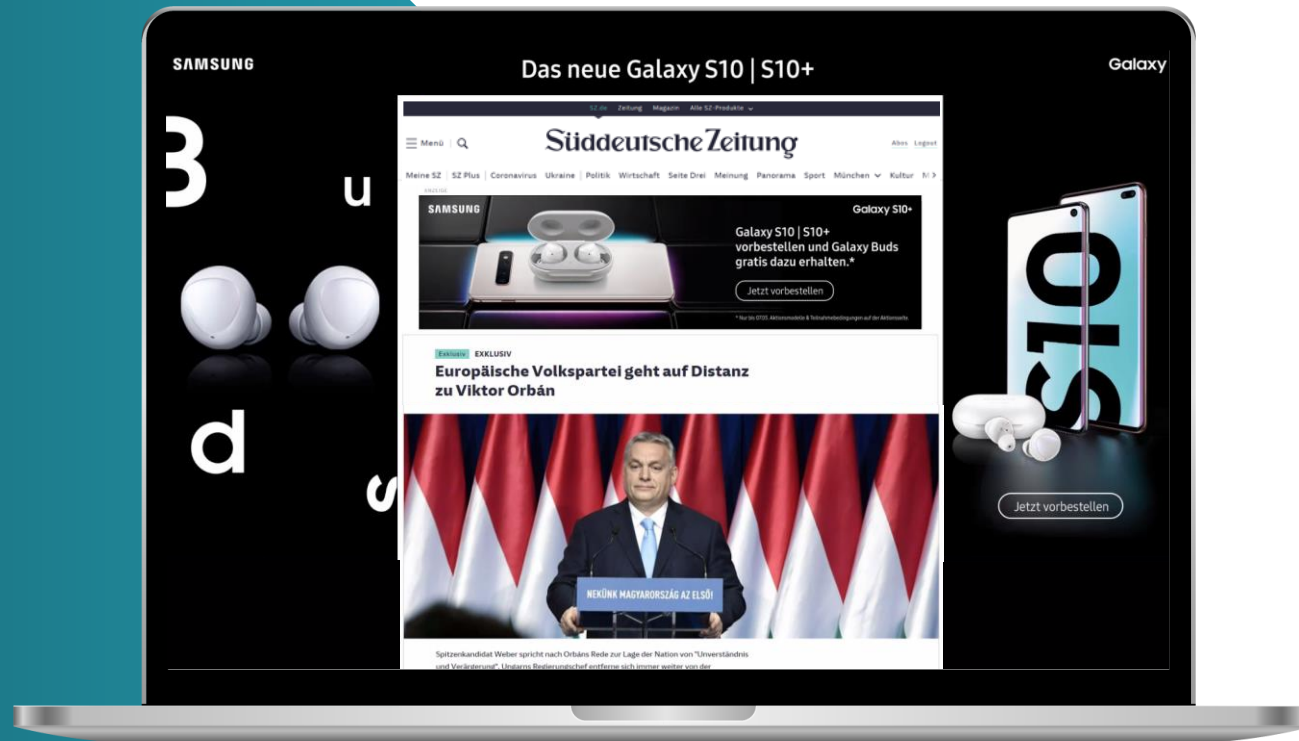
SAMSUNG

Das neue Galaxy S10 | S10+

Galaxy

B u d s

SZ.de Zeitung Magazin Alle SZ-Produkte

Menü

Süddeutsche Zeitung

Abos Logout

Meine SZ | SZ Plus | Coronavirus Ukraine | Politik Wirtschaft Seite Drei Meinung Panorama Sport München Kultur

SAMSUNG

Galaxy S10+

Galaxy S10 | S10+ vorbestellen und Galaxy Buds gratis dazu erhalten.*

Jetzt vorbestellen

Exklusiv EXKLUSIV

Europäische Volkspartei geht auf Distanz zu Viktor Orbán

NEKÜNK MAGYARORSZÁG AZ ELSŐ!

Spitzenkandidat Weber spricht nach Orbáns Rede zur Lage der Nation von "Unverständnis und Verärgerung". Ungarns Regierungschef entferne sich immer weiter von der

S10

Jetzt vorbestellen